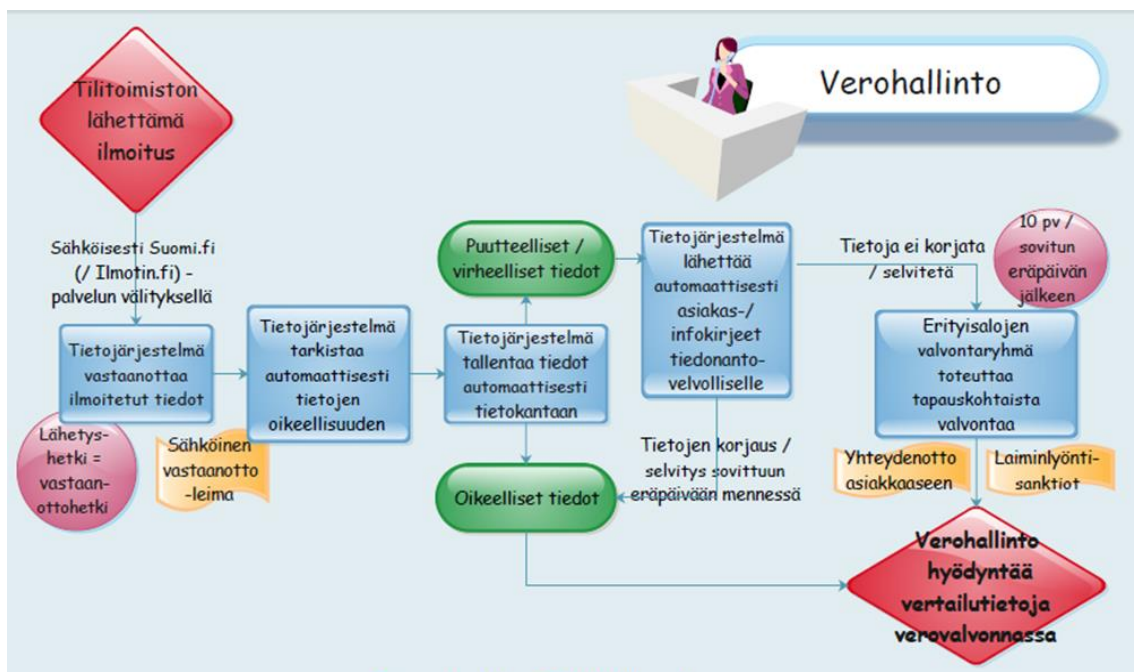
Verohallinto

Tilitoimiston lähettämä ilmoitus

Sähköisesti Suomi.fi (/ Ilmotin.fi) -palvelun välityksellä

Tietojärjestelmä vastaanottaa ilmoitetut tiedot

Lähetyshetki = vastaanottohetki

Sähköinen vastaanotto -leima

Tietojärjestelmä tarkistaa automaattisesti tietojen oikeellisuuden

Puutteelliset / virheelliset tiedot

Tietojärjestelmä tallentaa tiedot automaattisesti tietokantaan

Oikeelliset tiedot

Tietojärjestelmä lähettää automaattisesti asiakas-/ infokirjeet tiedonantovelvolliselle

Tietojen korjaus / selvitys sovittuun eräpäivään mennessä

Tietoja ei korjata / selvitetä

10 pv / sovitun eräpäivän jälkeen

Erityisalojen valvontaryhmä toteuttaa tapauskohtaista valvontaa

Yhteydenotto asiakkaaseen

Laiminlyöntisanktiot

Verohallinto hyödyntää vertailutietoja verovalvonnassa